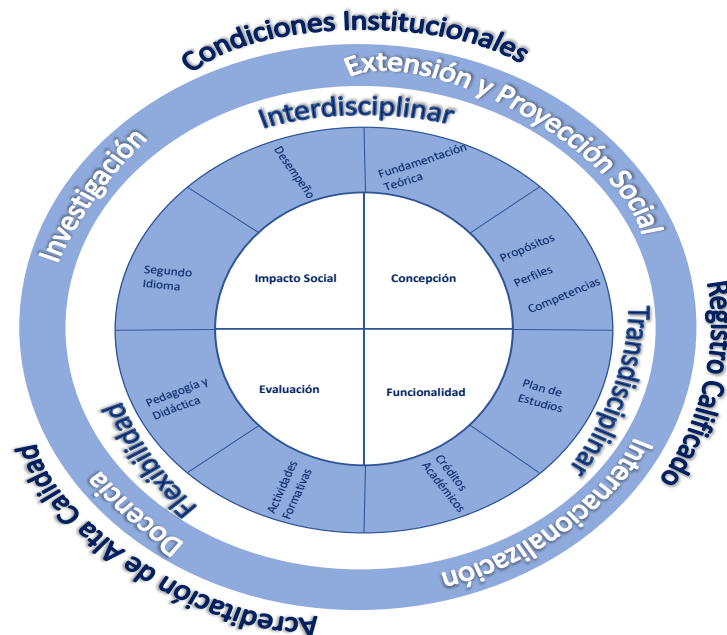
Condiciones Institucionales

Extensión y Proyección Social

Investigación

Interdisciplinar

Registro Calificado

Transdisciplinar

Internacionalización

Flexibilidad

Docencia

Acreditación de Alta Calidad

Desempeño

Fundamentación Teórica

Propósitos

Perfiles

Competencias

Segundo Idioma

Impacto Social

Concepción

Pedagogía y Didáctica

Evaluación

Funcionalidad

Plan de Estudios

Actividades Formativas

Créditos Académicos